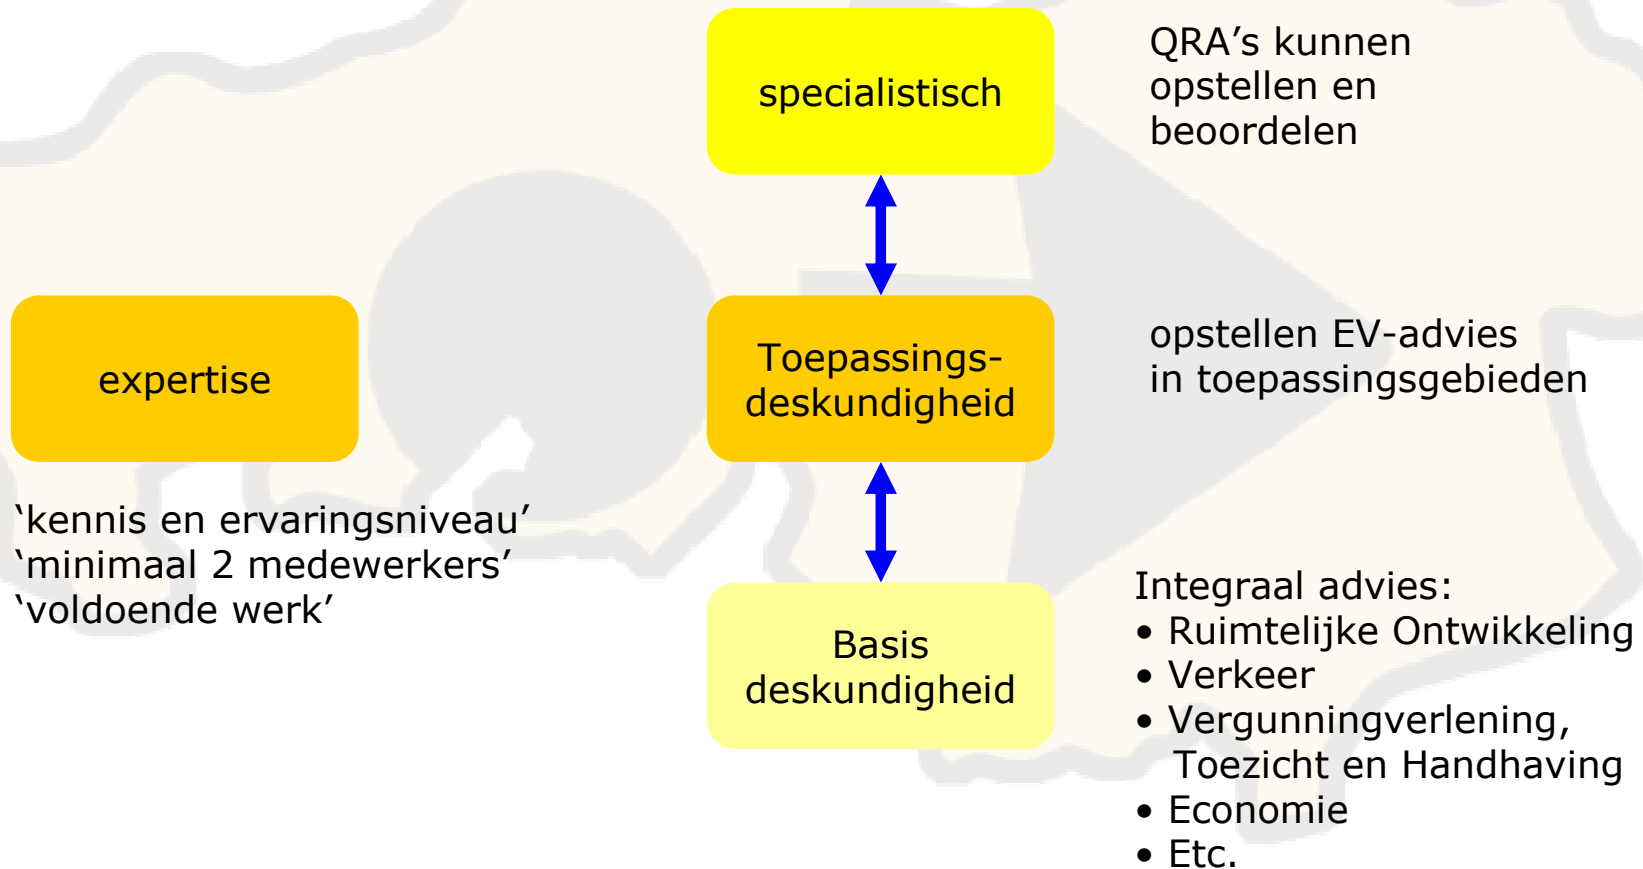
specialistisch

QRA’s kunnen opstellen en beoordelen

expertise

Toepassings-deskundigheid

opstellen EV-advies
in toepassingsgebieden

‘kennis en ervaringsniveau’
‘minimaal 2 medewerkers’
‘voldoende werk’

Basis deskundigheid

Integraal advies:
• Ruimtelijke Ontwikkeling
• Verkeer
• Vergunningverlening, Toezicht en Handhaving
• Economie
• Etc.